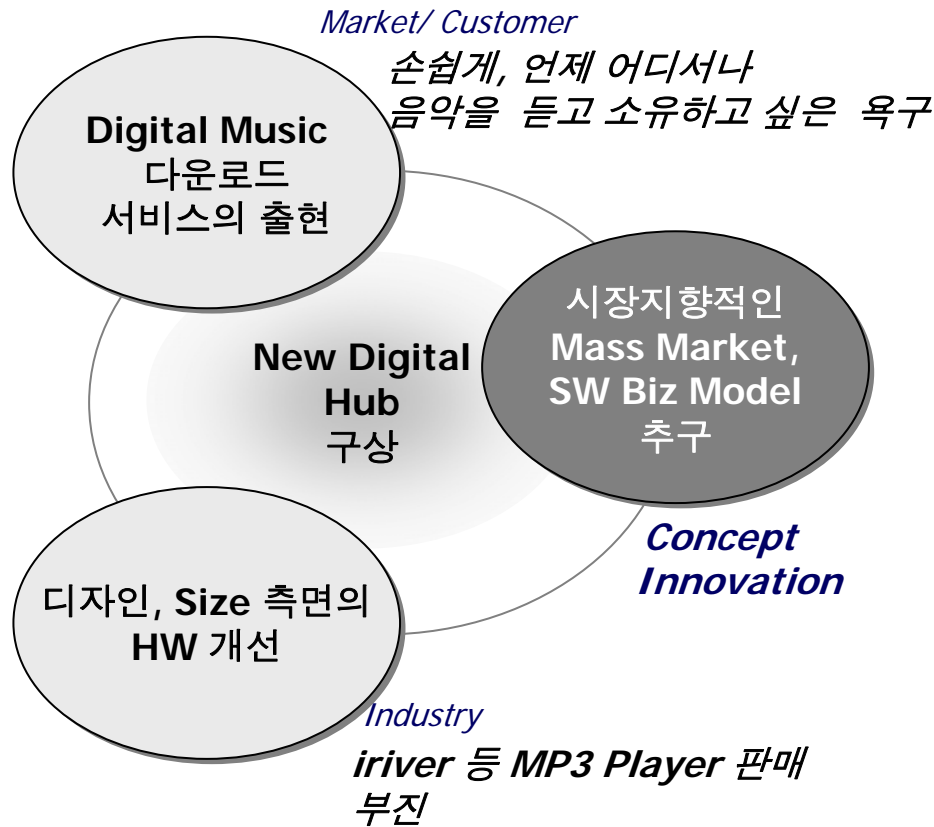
Market/ Customer

손쉽게, 언제 어디서나 음악을 듣고 소유하고 싶은 욕구

Digital Music 다운로드 서비스의 출현

New Digital Hub 구상

시장지향적인 Mass Market, SW Biz Model 추구

Concept Innovation

디자인, Size 측면의 HW 개선

Industry

iriver 등 MP3 Player 판매 부진